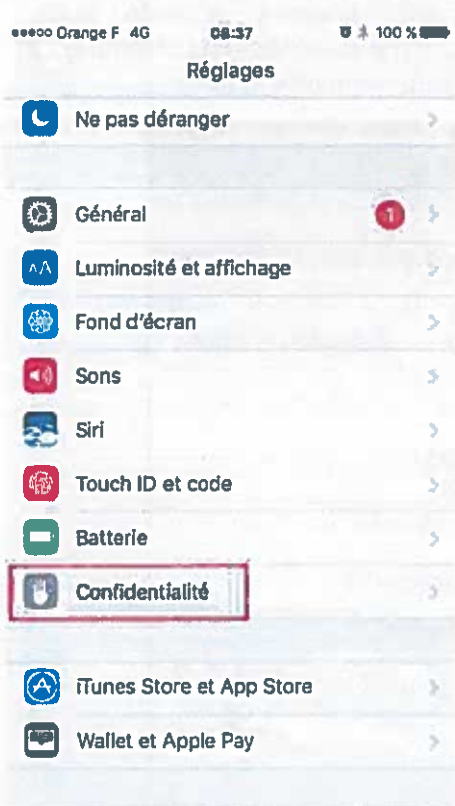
●●●○○ Orange F 4G 08:37 100 %

Réglages

Ne pas déranger

Général 1

Luminosité et affichage

Fond d'écran

Sons

Siri

Touch ID et code

Batterie

Confidentialité

iTunes Store et App Store

Wallet et Apple Pay